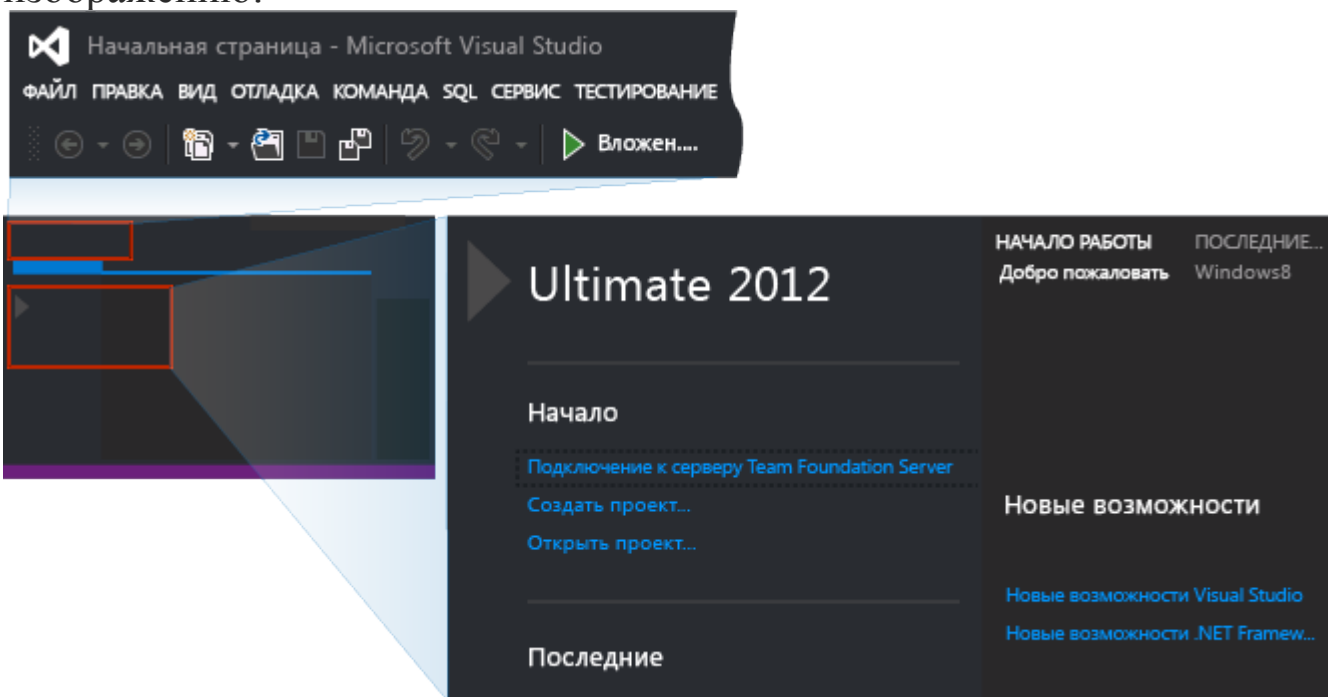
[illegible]

Начальная страница - Microsoft Visual Studio

ФАЙЛ ПРАВКА ВИД ОТЛАДКА КОМАНДА SQL СЕРВИС ТЕСТИРОВАНИЕ

Вложен....

Ultimate 2012

НАЧАЛО РАБОТЫ ПОСЛЕДНИЕ...
Добро пожаловать Windows8

Начало

Подключение к серверу Team Foundation Server
Создать проект...
Открыть проект...

Новые возможности

Новые возможности Visual Studio
Новые возможности .NET Framew...

Последние